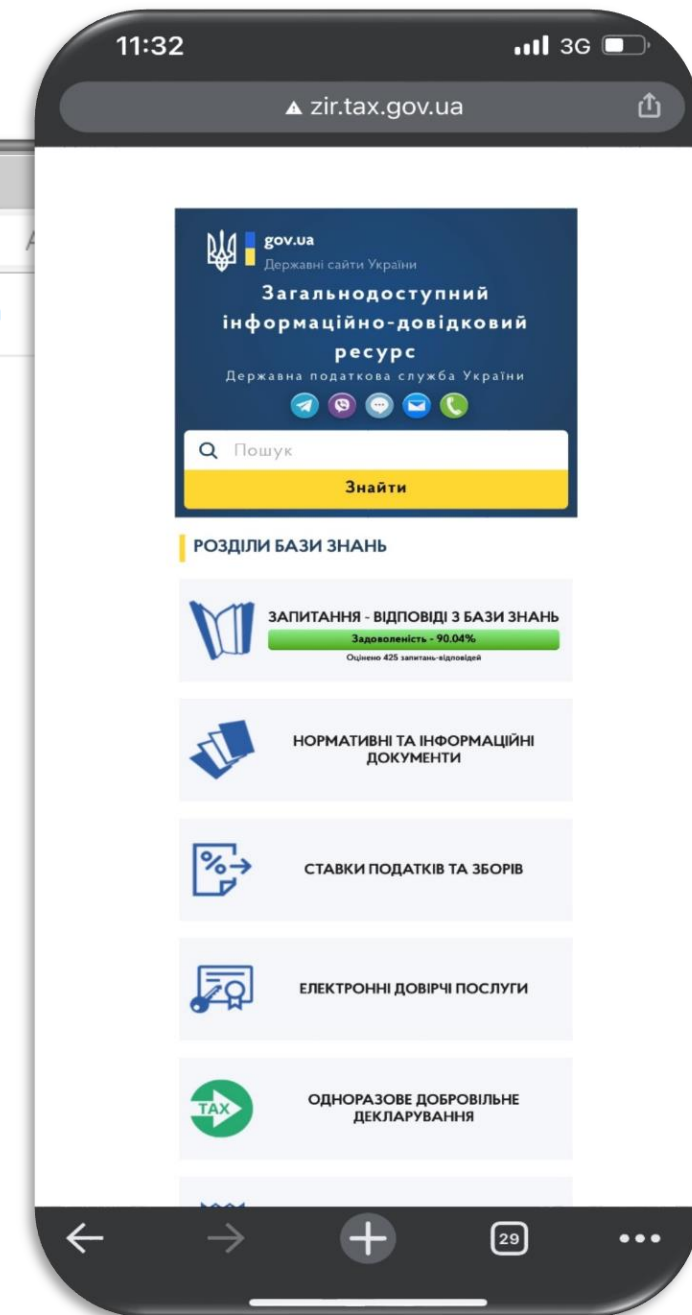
11:32
3G
zir.tax.gov.ua

gov.ua
Державні сайти України
Загальнодоступний інформаційно-довідковий ресурс
Державна податкова служба України

Пошук
Знайти

РОЗДІЛИ БАЗИ ЗНАНЬ

ЗАПИТАННЯ - ВІДПОВІДІ З БАЗИ ЗНАНЬ
Задоволеність - 90.04%
Оцінено 425 запитань-відповідей

НОРМАТИВНІ ТА ІНФОРМАЦІЙНІ ДОКУМЕНТИ

СТАВКИ ПОДАТКІВ ТА ЗБОРІВ

ЕЛЕКТРОННІ ДОВІРЧІ ПОСЛУГИ

TAX
ОДНОРАЗОВЕ ДОБРОВІЛЬНЕ ДЕКЛАРУВАННЯ

29